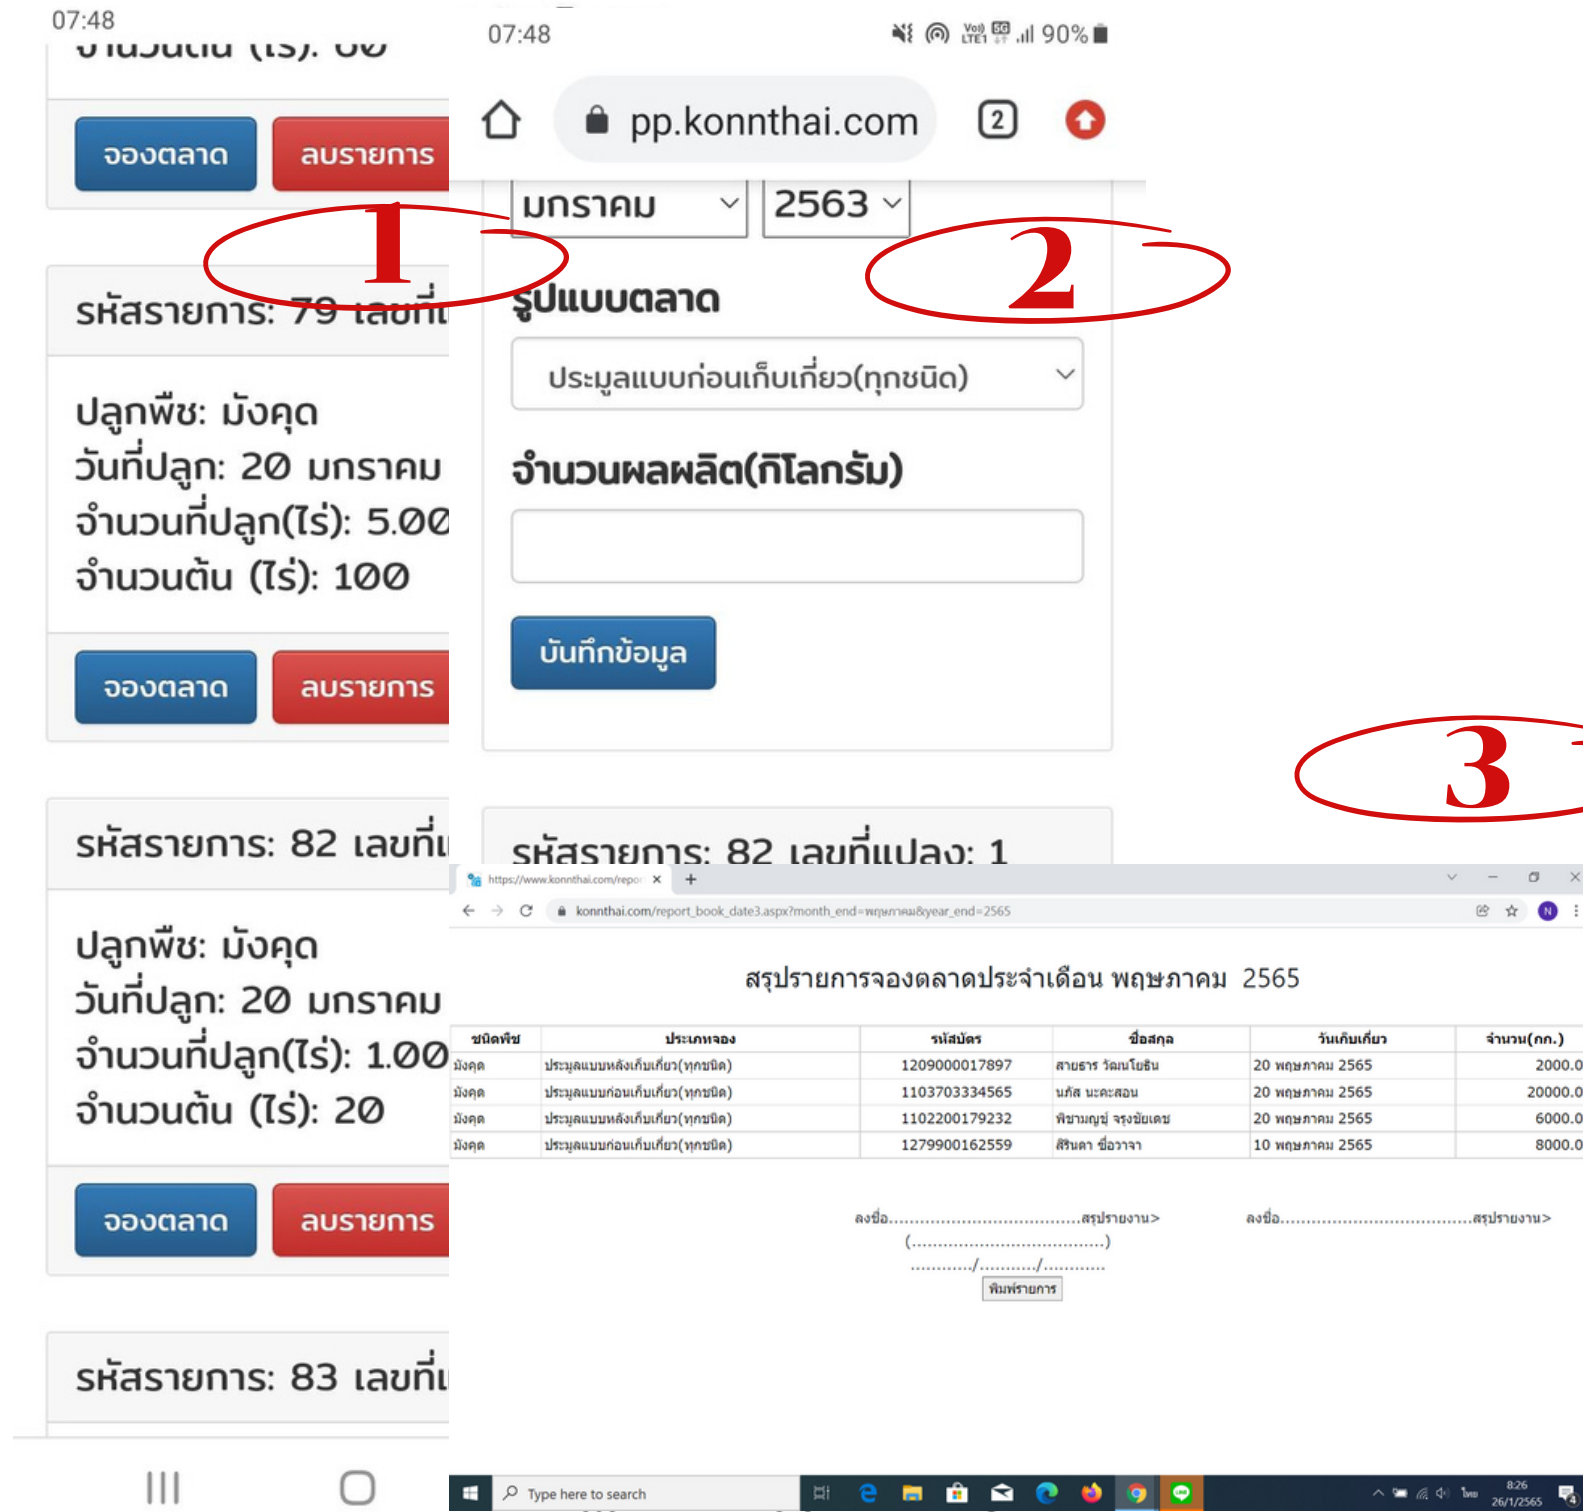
07:48

จองตลาด ลบรายการ

1

รหัสรายการ: 79 เลขที่

ปลูกพืช: มังคุด
วันที่ปลูก: 20 มกราคม
จำนวนที่ปลูก(ไร่): 5.00
จำนวนต้น (ไร่): 100

จองตลาด ลบรายการ

รหัสรายการ: 82 เลขที่

ปลูกพืช: มังคุด
วันที่ปลูก: 20 มกราคม
จำนวนที่ปลูก(ไร่): 1.00
จำนวนต้น (ไร่): 20

จองตลาด ลบรายการ

รหัสรายการ: 83 เลขที่

07:48 90%

pp.konnthai.com 2

มกราคม 2563

2

รูปแบบตลาด

ประมูลแบบก่อนเก็บเกี่ยว(ทุกชนิด)

จำนวนผลผลิต(กิโลกรัม)

บันทึกข้อมูล

3

รหัสรายการ: 82 เลขที่แปลง: 1

https://www.konnthai.com/repor ×

konnthai.com/report_book_date3.aspx?month_end=พฤษภาคม&year_end=2565

สรุปรายการจองตลาดประจำเดือน พฤษภาคม 2565

| ชนิดพืช | ประเภทจอง | รหัสบัตร | ชื่อสกุล | วันเก็บเกี่ยว | จำนวน(กก.) |
|---|---|---|---|---|---|
| มังคุด | ประมูลแบบหลังเก็บเกี่ยว(ทุกชนิด) | 1209000017897 | สายธาร วัฒนโยธิน | 20 พฤษภาคม 2565 | 2000.0 |
| มังคุด | ประมูลแบบก่อนเก็บเกี่ยว(ทุกชนิด) | 1103703334565 | นภัส นะคะสอน | 20 พฤษภาคม 2565 | 20000.0 |
| มังคุด | ประมูลแบบหลังเก็บเกี่ยว(ทุกชนิด) | 1102200179232 | พิชามญชุ์ จรุงชัยเดช | 20 พฤษภาคม 2565 | 6000.0 |
| มังคุด | ประมูลแบบก่อนเก็บเกี่ยว(ทุกชนิด) | 1279900162559 | ศิรินดา ชื่อวาจา | 10 พฤษภาคม 2565 | 8000.0 |

ลงชื่อ.....................................สรุปรายงาน> ลงชื่อ.....................................สรุปรายงาน>
(.......................................)
............/.........../...........
พิมพ์รายการ

Type here to search

8:26
26/1/2565